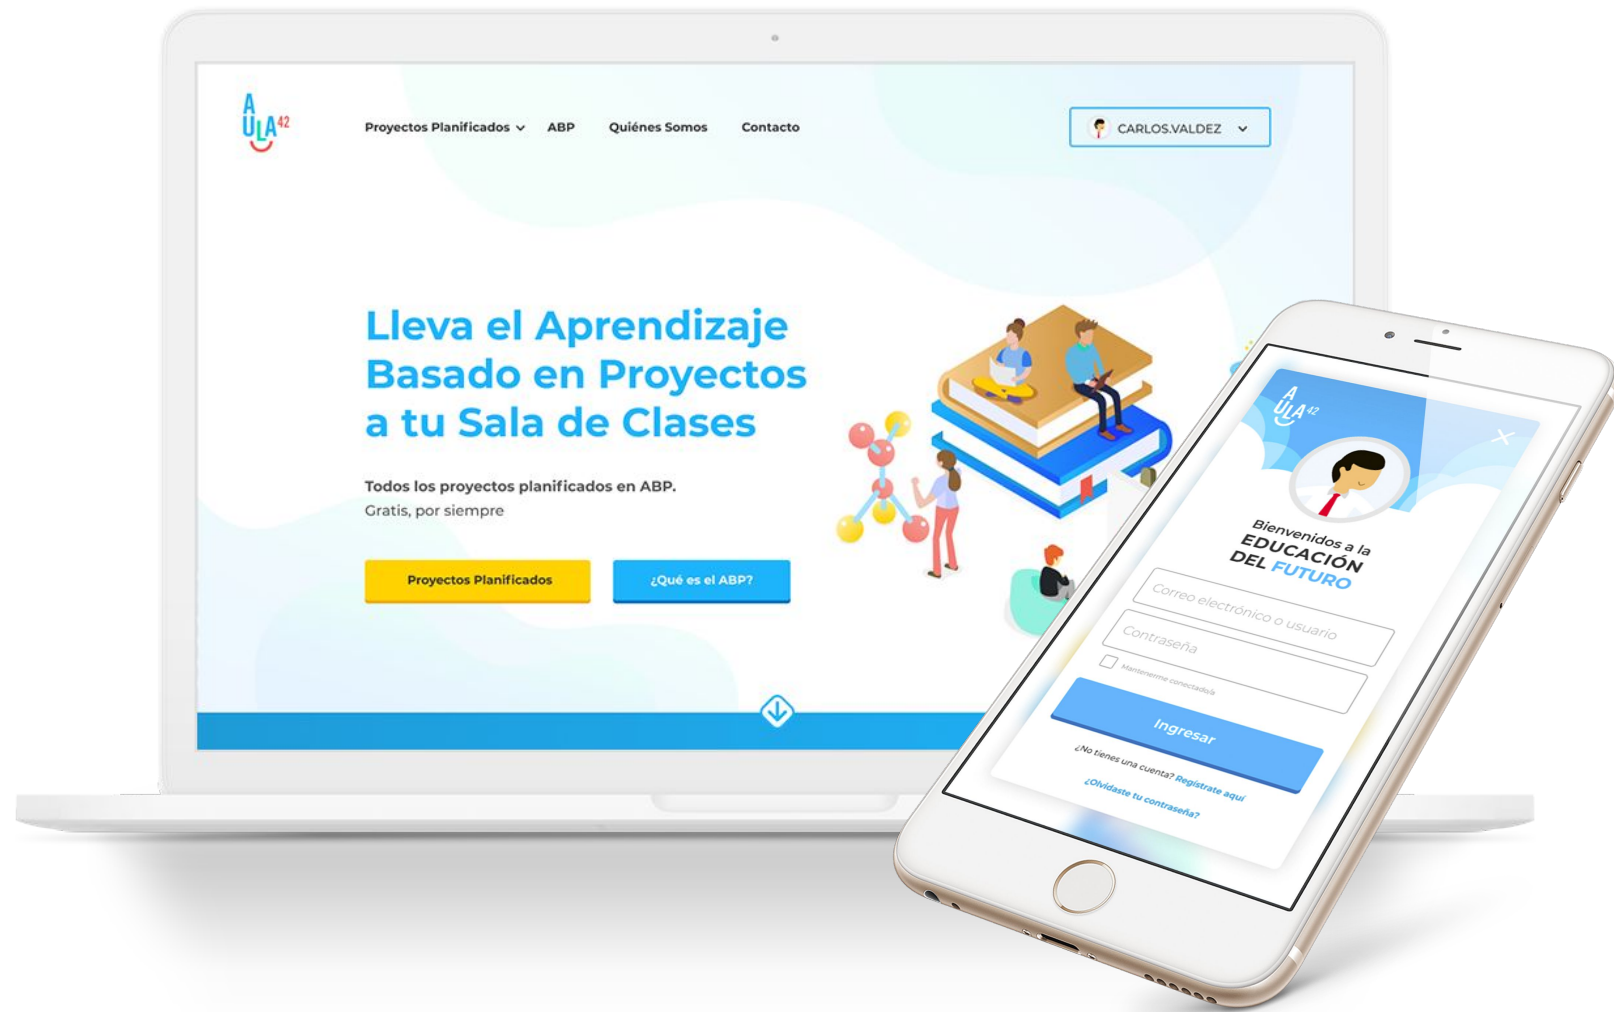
AULA 42

Proyectos Planificados ABP Quiénes Somos Contacto

CARLOS.VALDEZ

Lleva el Aprendizaje Basado en Proyectos a tu Sala de Clases

Todos los proyectos planificados en ABP.
Gratis, por siempre

Proyectos Planificados

¿Qué es el ABP?

AULA 42

Bienvenidos a la EDUCACIÓN DEL FUTURO

Correo electrónico o usuario

Contraseña

Mantenerme conectado/a

Ingresar

¿No tienes una cuenta? Regístrate aquí

¿Olvidaste tu contraseña?